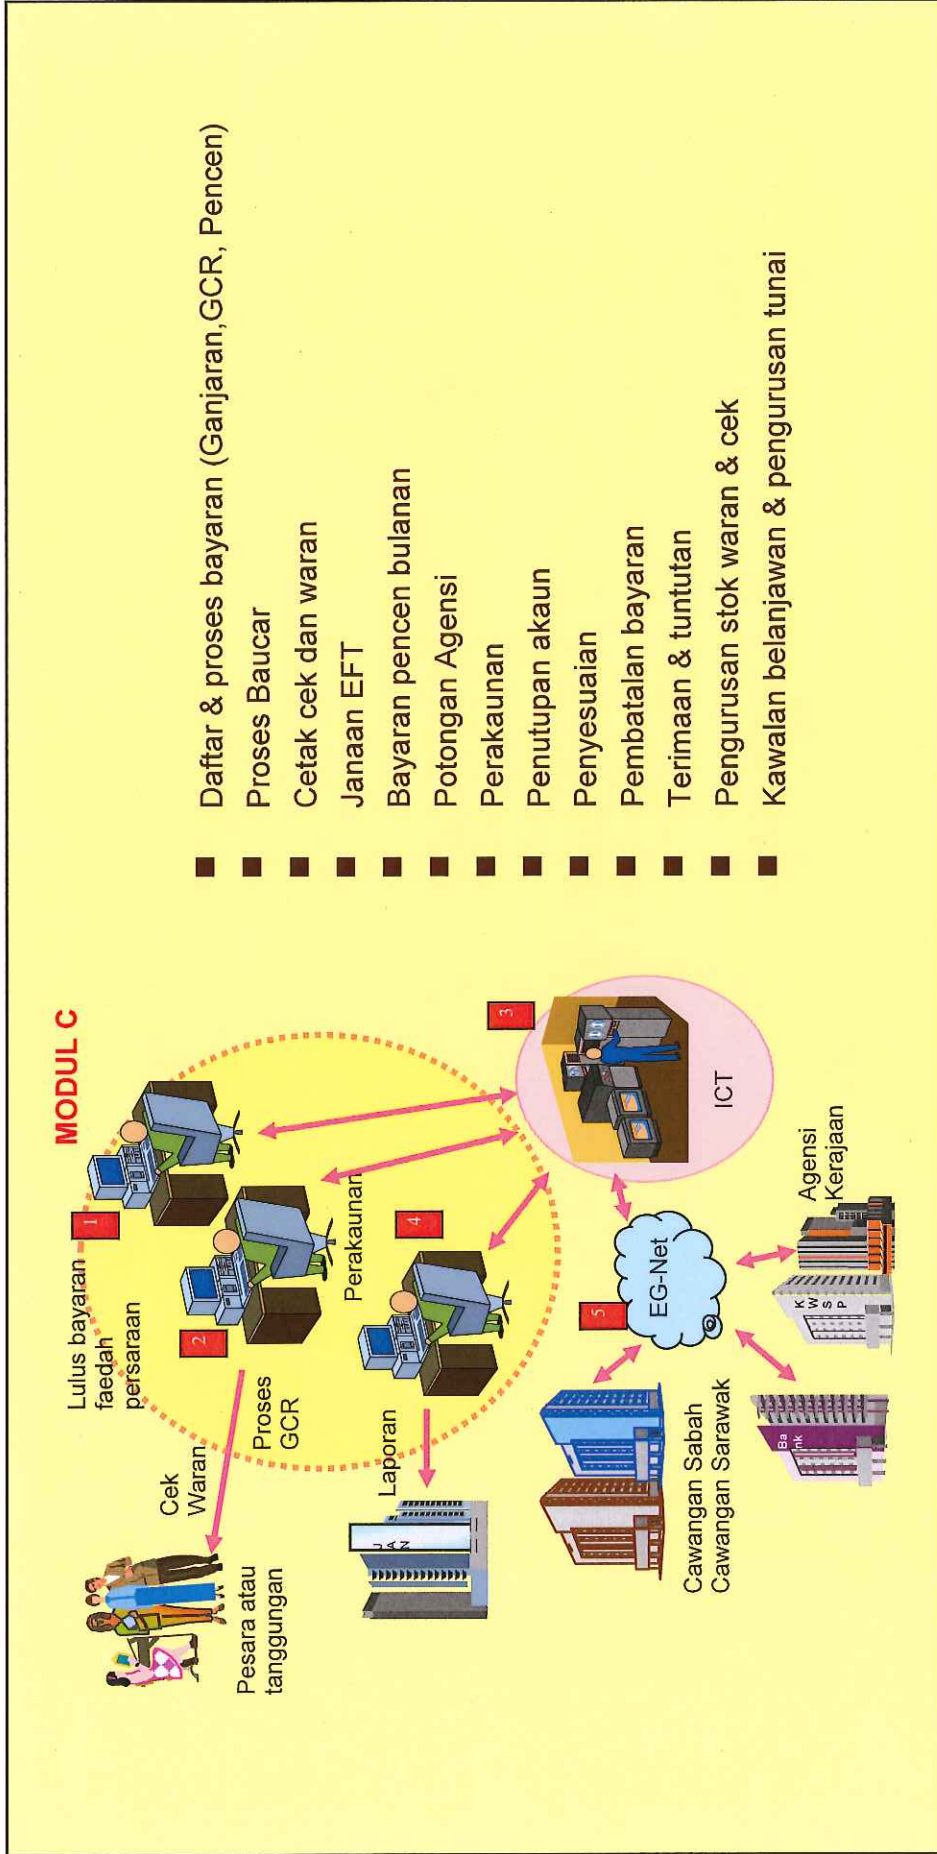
MODUL C

1
Lulus bayaran faedah persaraan

2
Proses GCR

3
ICT

4
Perakaunan

5
EG-Net

Cek Waran

Pesara atau tanggungan

Laporan

JAN

Cawangan Sabah
Cawangan Sarawak

Bank

KWSP

Agensi Kerajaan

■ Daftar & proses bayaran (Ganjaran,GCR, Pencen)
■ Proses Baucar
■ Cetak cek dan waran
■ Janaan EFT
■ Bayaran pencen bulanan
■ Potongan Agensi
■ Perakaunan
■ Penutupan akaun
■ Penyesuaian
■ Pembatalan bayaran
■ Terimaan & tuntutan
■ Pengurusan stok waran & cek
■ Kawalan belanjawan & pengurusan tunai